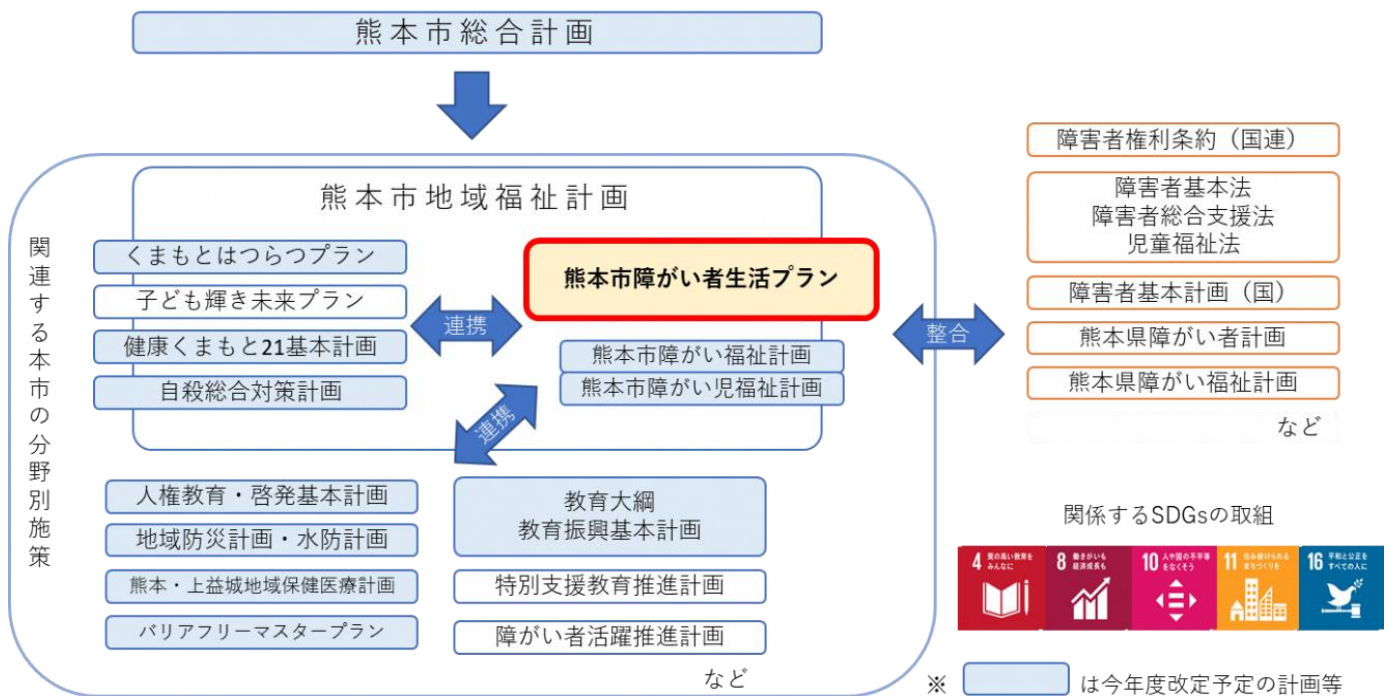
熊本市総合計画

関連する本市の分野別施策

熊本市地域福祉計画

くまもとはつらつプラン
子ども輝き未来プラン
健康くまもと21基本計画
自殺総合対策計画

連携

熊本市障がい者生活プラン

熊本市障がい福祉計画
熊本市障がい児福祉計画

連携

人権教育・啓発基本計画
地域防災計画・水防計画
熊本・上益城地域保健医療計画
バリアフリーマスタープラン

教育大綱
教育振興基本計画
特別支援教育推進計画
障がい者活躍推進計画

など

整合

障害者権利条約（国連）
障害者基本法
障害者総合支援法
児童福祉法
障害者基本計画（国）
熊本県障がい者計画
熊本県障がい福祉計画
など

関係するSDGsの取組

4 質の高い教育をみんなに
8 働きがいも経済成長も
10 人や国の不平等をなくそう
11 住み続けられるまちづくりを
16 平和と公正をすべての人に

※ は今年度改定予定の計画等